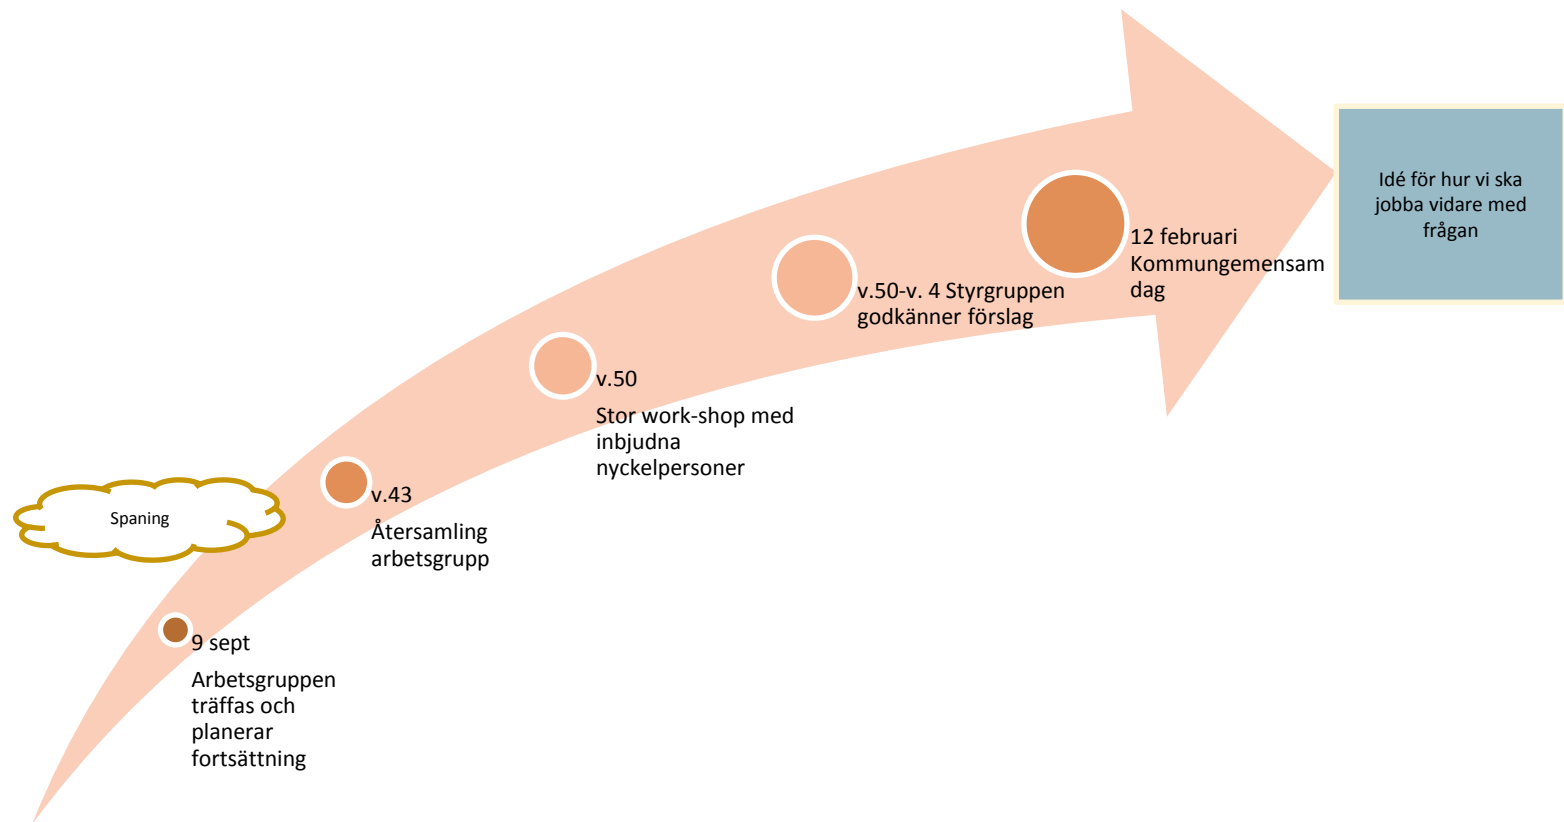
Spaning

9 sept
Arbetsgruppen träffas och planerar fortsättning

v.43
Återsamling arbetsgrupp

v.50
Stor work-shop med inbjudna nyckelpersoner

v.50-v. 4 Styrgruppen godkänner förslag

12 februari
Kommungemensam dag

Idé för hur vi ska jobba vidare med frågan